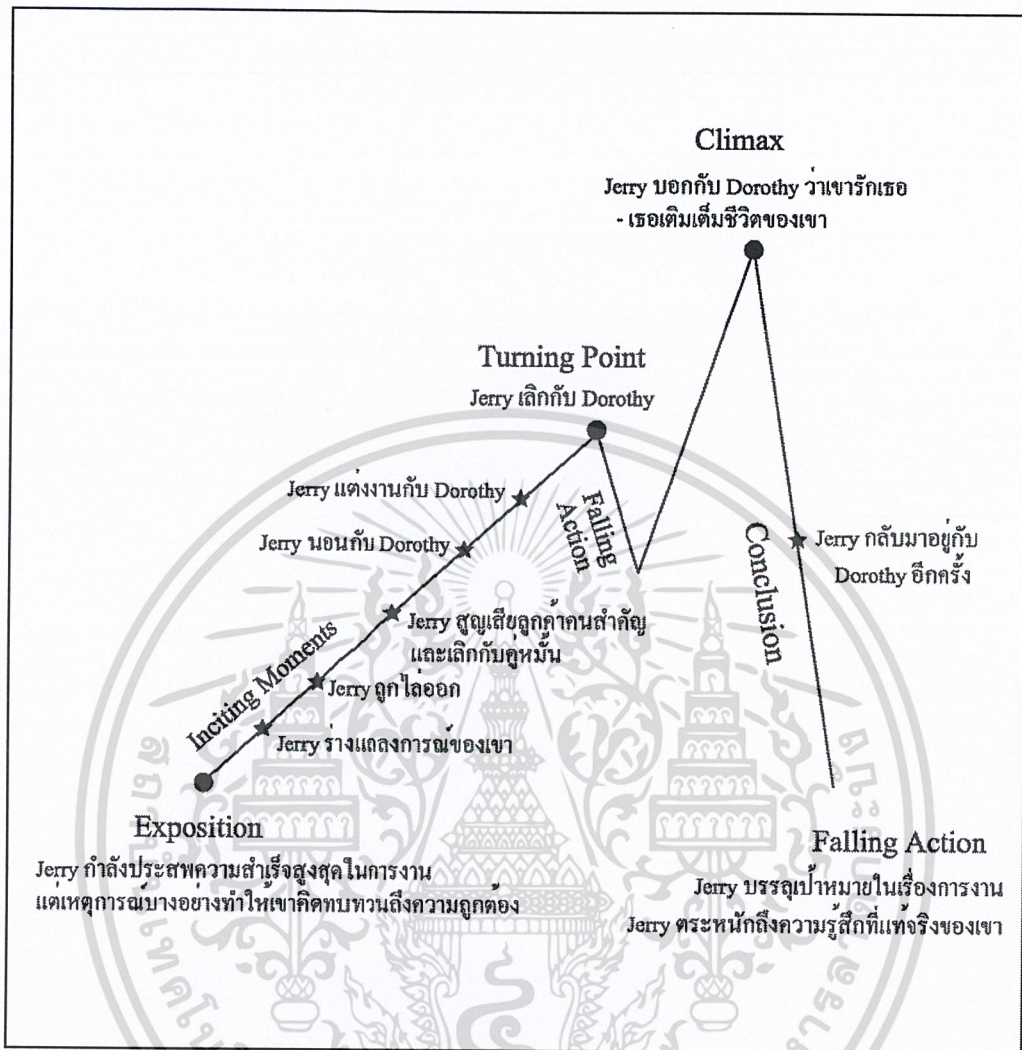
Climax

Jerry บอกกับ Dorothy ว่าเขารักเธอ - เธอเติมเต็มชีวิตของเขา

Turning Point

Jerry เลิกกับ Dorothy

Jerry แต่งงานกับ Dorothy

Jerry นอนกับ Dorothy

Falling Action

Conclusion

Jerry กลับมาอยู่กับ Dorothy อีกครั้ง

Jerry สูญเสียลูกค้าคนสำคัญ และเลิกกับคู่หมั้น

Inciting Moments

Jerry ถูกไล่ออก

Jerry ร่างแถลงการณ์ของเขา

Exposition

Jerry กำลังประสพความสำเร็จสูงสุดในการงาน แต่เหตุการณ์บางอย่างทำให้เขาคิดทบทวนถึงความถูกต้อง

Falling Action

Jerry บรรลุเป้าหมายในเรื่องการงาน
Jerry ตระหนักถึงความรู้สึกที่แท้จริงของเขา